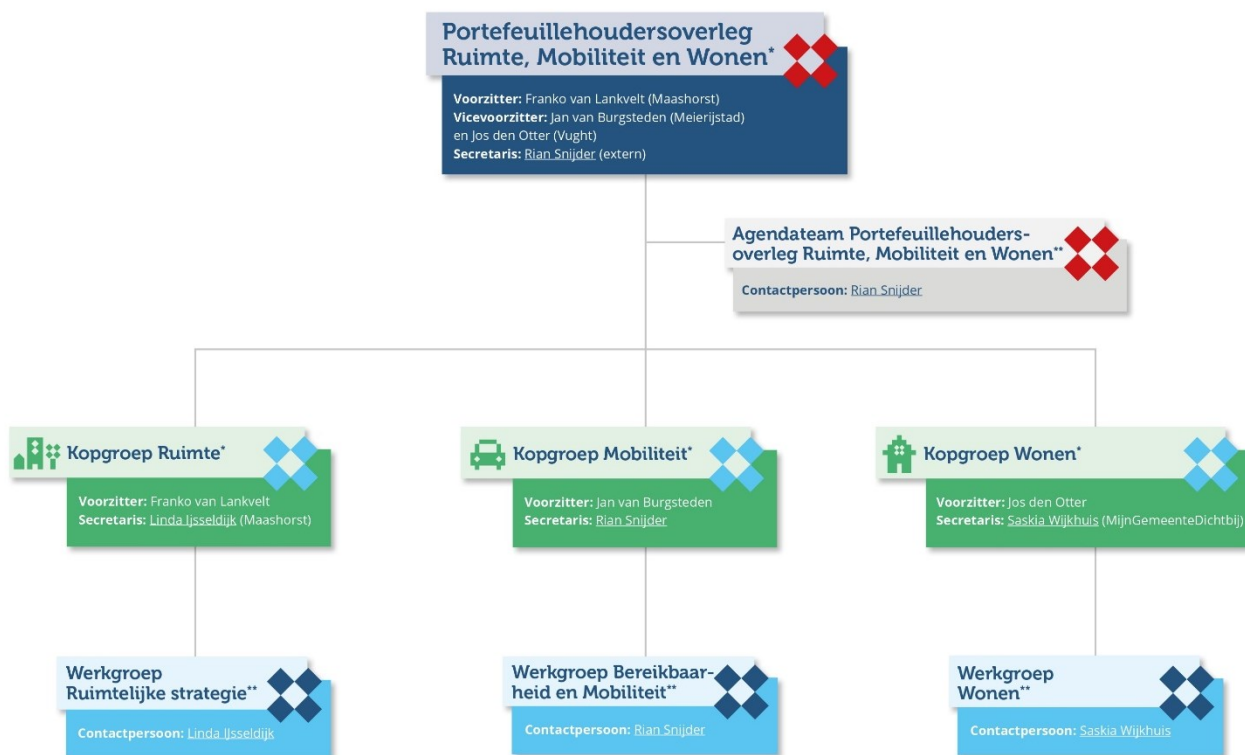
Portefeuillehoudersoverleg Ruimte, Mobiliteit en Wonen*

Voorzitter: Franko van Lankvelt (Maashorst)
Vicevoorzitter: Jan van Burgsteden (Meierijstad) en Jos den Otter (Vught)
Secretaris: Rian Snijder (extern)

Agendateam Portefeuillehoudersoverleg Ruimte, Mobiliteit en Wonen**

Contactpersoon: Rian Snijder

Kopgroep Ruimte*

Voorzitter: Franko van Lankvelt
Secretaris: Linda Ijsseldijk (Maashorst)

Kopgroep Mobiliteit*

Voorzitter: Jan van Burgsteden
Secretaris: Rian Snijder

Kopgroep Wonen*

Voorzitter: Jos den Otter
Secretaris: Saskia Wijkhuis (MijnGemeenteDichtbij)

Werkgroep Ruimtelijke strategie**

Contactpersoon: Linda Ijsseldijk

Werkgroep Bereikbaarheid en Mobiliteit**

Contactpersoon: Rian Snijder

Werkgroep Wonen**

Contactpersoon: Saskia Wijkhuis